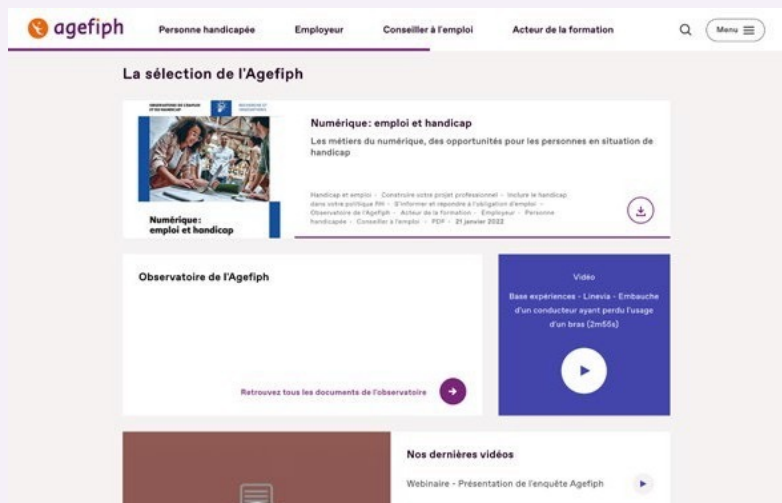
agefiph

Personne handicapée Employeur Conseiller à l'emploi Acteur de la formation Menu

La sélection de l'Agefiph

OBSERVATOIRE DE L'EMPLOI ET DU HANDICAP

Numérique: emploi et handicap

Numérique: emploi et handicap

Les métiers du numérique, des opportunités pour les personnes en situation de handicap

Handicap et emploi · Construire votre projet professionnel · Inclure le handicap dans votre politique RH · S'informer et répondre à l'obligation d'emploi · Observatoire de l'Agefiph · Acteur de la formation · Employeur · Personne handicapée · Conseiller à l'emploi · PDF · 21 janvier 2022

Observatoire de l'Agefiph

Retrouvez tous les documents de l'observatoire

Vidéo

Base expériences - Linevia - Embauche d'un conducteur ayant perdu l'usage d'un bras (2m55s)

Nos dernières vidéos

Webinaire - Présentation de l'enquête Agefiph